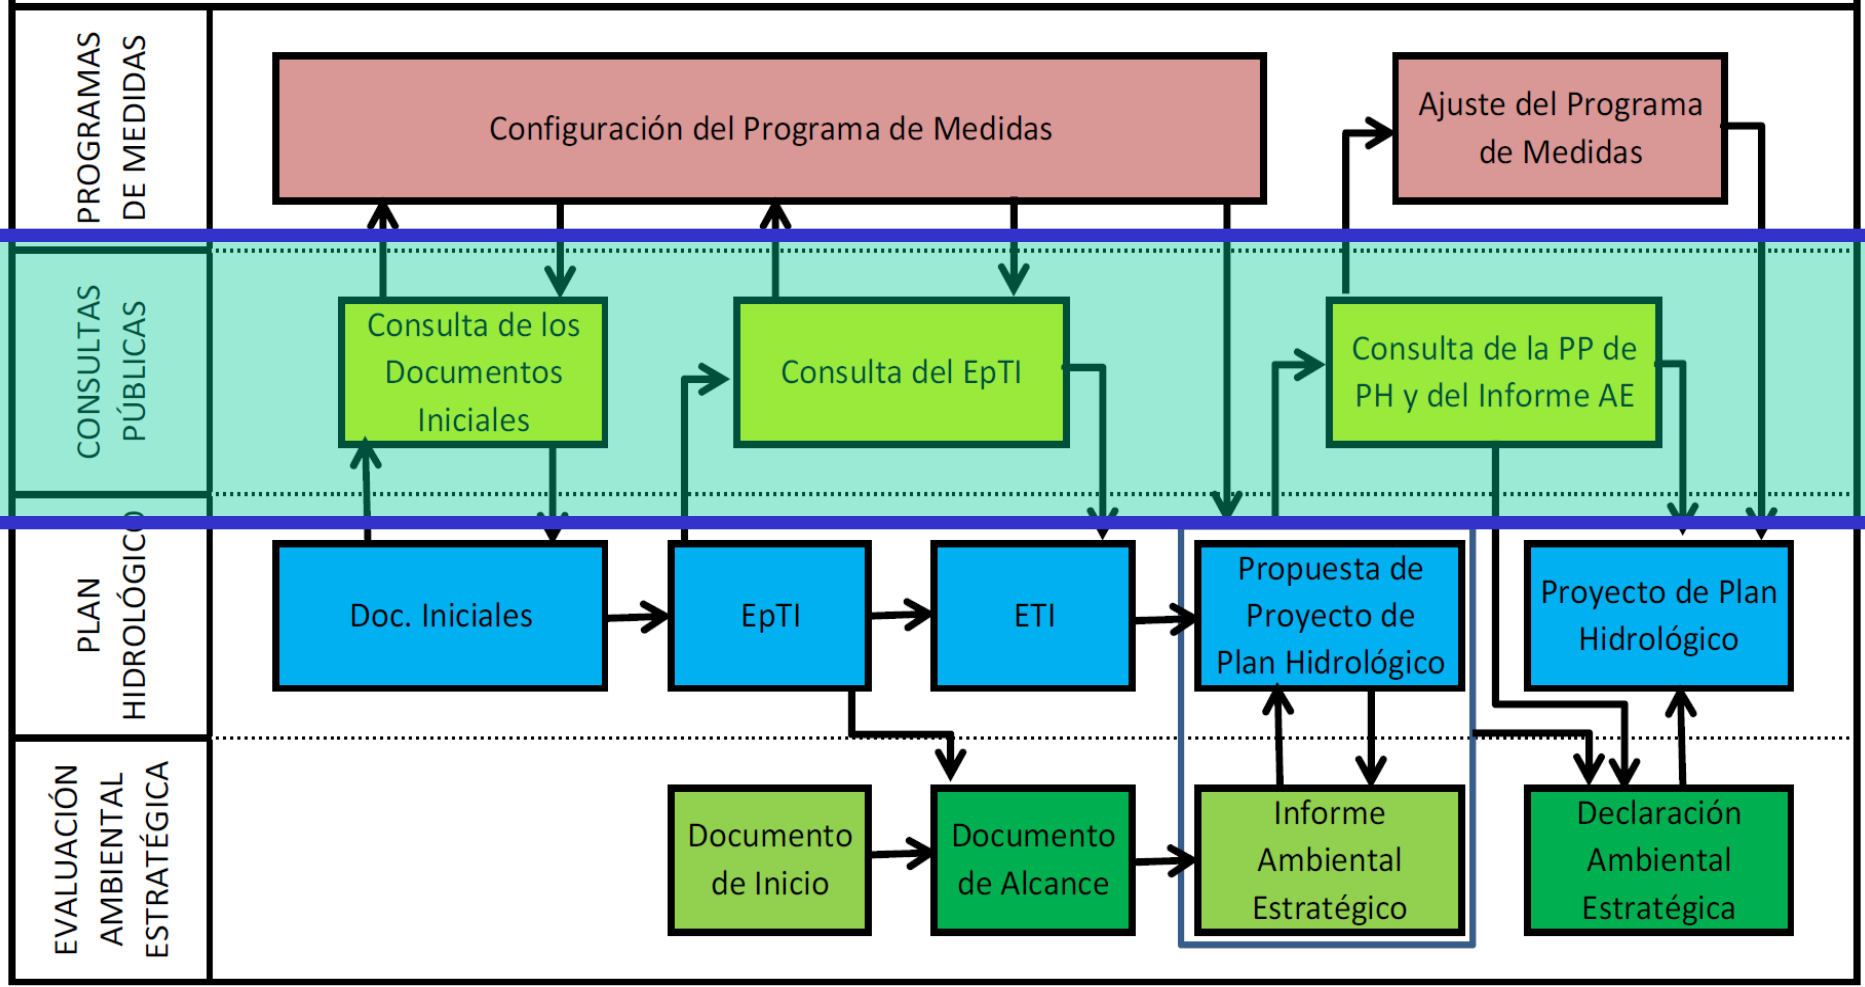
PROGRAMAS DE MEDIDAS

Configuración del Programa de Medidas

Ajuste del Programa de Medidas

CONSULTAS PÚBLICAS

Consulta de los Documentos Iniciales

Consulta del EpTI

Consulta de la PP de PH y del Informe AE

PLAN HIDROLÓGICO

Doc. Iniciales

EpTI

ETI

Propuesta de Proyecto de Plan Hidrológico

Proyecto de Plan Hidrológico

EVALUACIÓN AMBIENTAL ESTRATÉGICA

Documento de Inicio

Documento de Alcance

Informe Ambiental Estratégico

Declaración Ambiental Estratégica